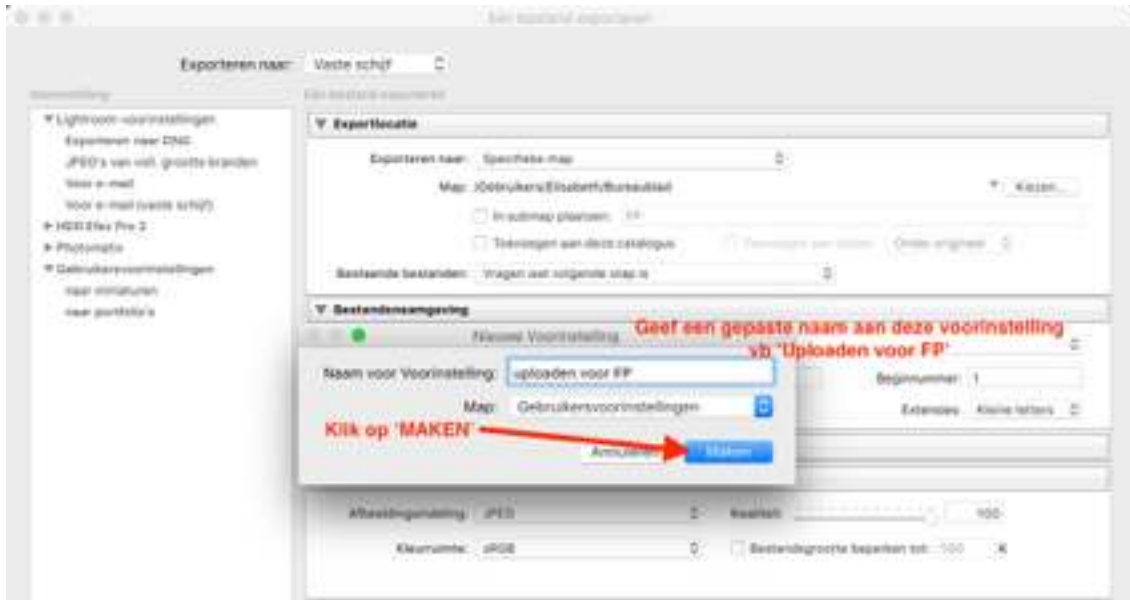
Eén bestand exporteren

Exporteren naar: Vaste schijf

Voorinstelling:

▼ Lightroom-voorinstellingen
Exporteren naar DNG
JPEG's van voll. grootte branden
Voor e-mail
Voor e-mail (vaste schijf)
► HDR Efex Pro 2
► Photomatix
▼ Gebruikersvoorinstellingen
naar miniaturen
naar portfolio's

Eén bestand exporteren

▼ Exportlocatie

Exporteren naar: Specifieke map

Map: /Gebruikers/Elisabeth/Bureaublad

Kiezen...

In submap plaatsen: FP

Toevoegen aan deze catalogus

Toevoegen aan stapel: Onder origineel

Bestaande bestanden: Vragen wat volgende stap is

▼ Bestandsbenaming

Nieuwe Voorinstelling

Geef een gepaste naam aan deze voorinstelling vb 'Uploaden voor FP'

Naam voor Voorinstelling: uploaden voor FP

Map: Gebruikersvoorinstellingen

Beginnummer: 1

Extensies: Kleine letters

Klik op 'MAKEN'

Annuleren

Maken

Afbeeldingsindeling: JPEG

Kwaliteit: 100

Kleurruimte: sRGB

Bestandsgrootte beperken tot: 100 K